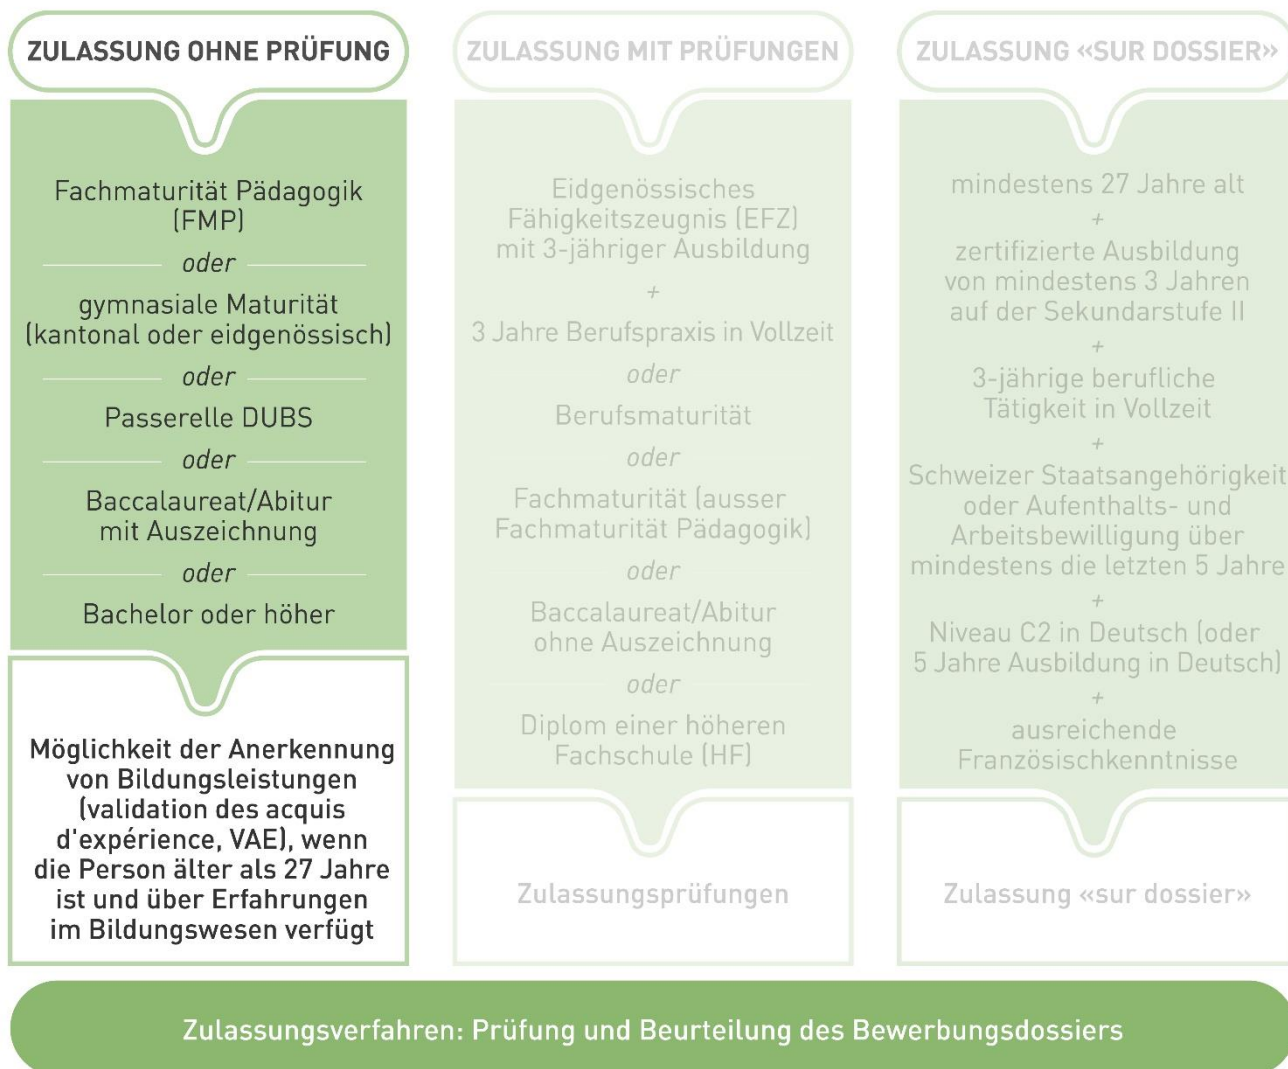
ZULASSUNG OHNE PRÜFUNG

Fachmaturität Pädagogik (FMP)

oder

gymnasiale Maturität (kantonal oder eidgenössisch)

oder

Passerelle DUBS

oder

Baccalaureat/Abitur mit Auszeichnung

oder

Bachelor oder höher

Möglichkeit der Anerkennung von Bildungsleistungen (validation des acquis d'expérience, VAE), wenn die Person älter als 27 Jahre ist und über Erfahrungen im Bildungswesen verfügt

ZULASSUNG MIT PRÜFUNGEN

Eidgenössisches Fähigkeitszeugnis (EFZ) mit 3-jähriger Ausbildung

+

3 Jahre Berufspraxis in Vollzeit

oder

Berufsmaturität

oder

Fachmaturität (ausser Fachmaturität Pädagogik)

oder

Baccalaureat/Abitur ohne Auszeichnung

oder

Diplom einer höheren Fachschule (HF)

Zulassungsprüfungen

ZULASSUNG «SUR DOSSIER»

mindestens 27 Jahre alt

+

zertifizierte Ausbildung von mindestens 3 Jahren auf der Sekundarstufe II

+

3-jährige berufliche Tätigkeit in Vollzeit

+

Schweizer Staatsangehörigkeit oder Aufenthalts- und Arbeitsbewilligung über mindestens die letzten 5 Jahre

+

Niveau C2 in Deutsch (oder 5 Jahre Ausbildung in Deutsch)

+

ausreichende Französischkenntnisse

Zulassung «sur dossier»

Zulassungsverfahren: Prüfung und Beurteilung des Bewerbungsdossiers